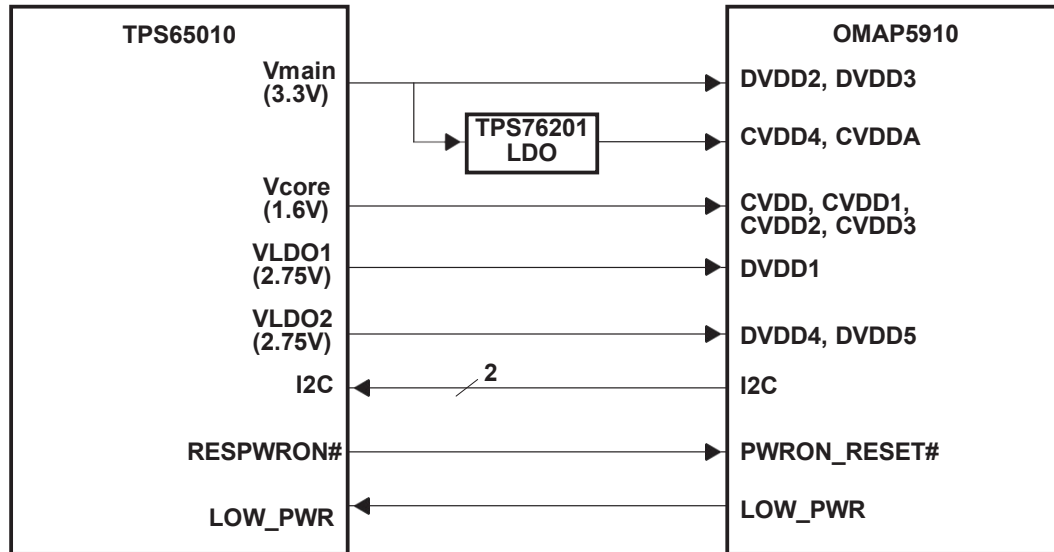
TPS65010

Vmain
(3.3V)

Vcore
(1.6V)

VLDO1
(2.75V)

VLDO2
(2.75V)

I2C

RESPWRON#

LOW_PWR

TPS76201
LDO

2

OMAP5910

DVDD2, DVDD3

CVDD4, CVDDA

CVDD, CVDD1,
CVDD2, CVDD3

DVDD1

DVDD4, DVDD5

I2C

PWRON_RESET#

LOW_PWR